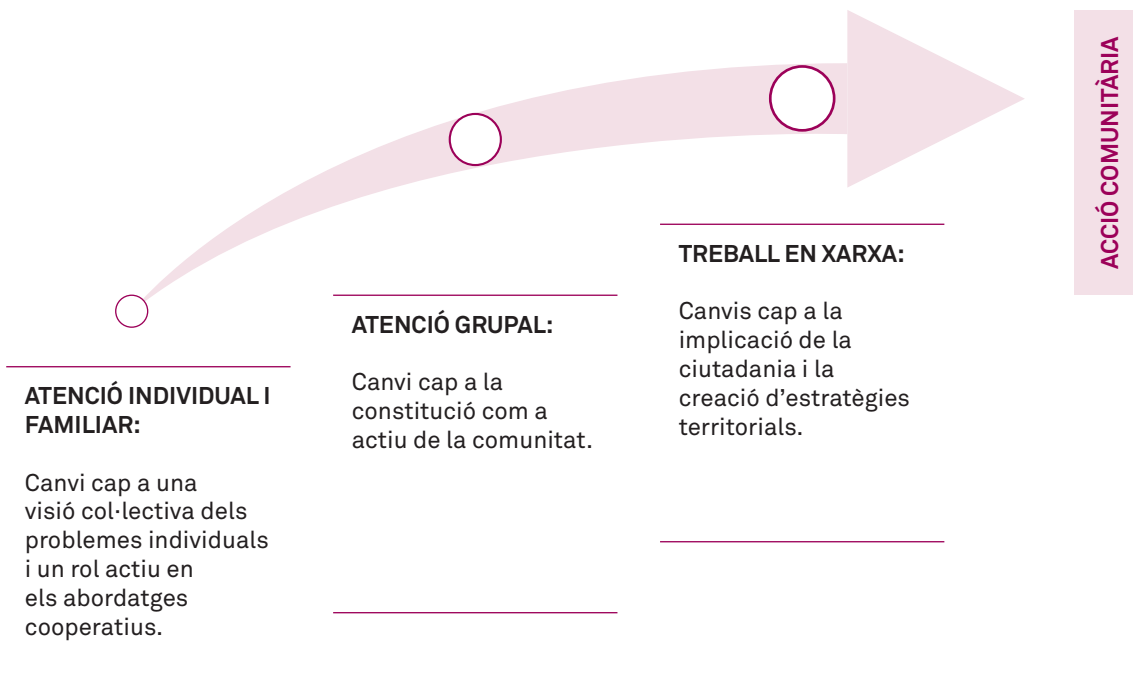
ACCIÓ COMUNITÀRIA

ATENCIÓ INDIVIDUAL I FAMILIAR:

Canvi cap a una visió col·lectiva dels problemes individuals i un rol actiu en els abordatges cooperatius.

ATENCIÓ GRUPAL:

Canvi cap a la constitució com a actiu de la comunitat.

TREBALL EN XARXA:

Canvis cap a la implicació de la ciutadania i la creació d'estratègies territorials.